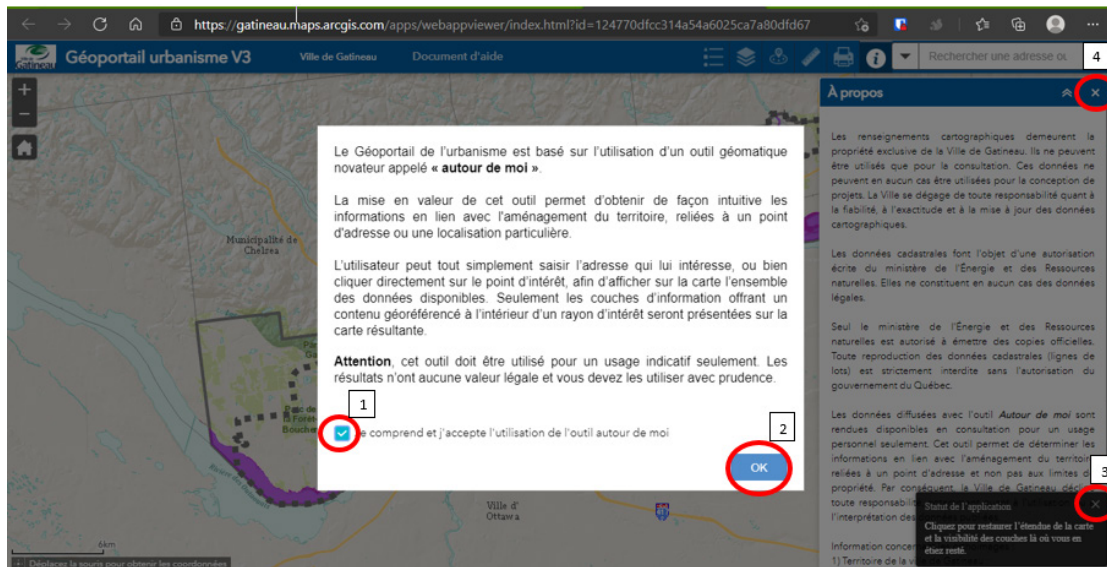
https://gatineau.maps.arcgis.com/apps/webappviewer/index.html?id=124770dfcc314a54a6025ca7a80dfd67

Gatineau

Géoportail urbanisme V3

Ville de Gatineau

Document d'aide

Rechercher une adresse ou

4

À propos

Les renseignements cartographiques demeurent la propriété exclusive de la Ville de Gatineau. Ils ne peuvent être utilisés que pour la consultation. Ces données ne peuvent en aucun cas être utilisées pour la conception de projets. La Ville se dégage de toute responsabilité quant à la fiabilité, à l'exactitude et à la mise à jour des données cartographiques.

Les données cadastrales font l'objet d'une autorisation écrite du ministère de l'Énergie et des Ressources naturelles. Elles ne constituent en aucun cas des données légales.

Seul le ministère de l'Énergie et des Ressources naturelles est autorisé à émettre des copies officielles. Toute reproduction des données cadastrales (lignes de lots) est strictement interdite sans l'autorisation du gouvernement du Québec.

Les données diffusées avec l'outil Autour de moi sont rendues disponibles en consultation pour un usage personnel seulement. Cet outil permet de déterminer les informations en lien avec l'aménagement du territoi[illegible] reliées à un point d'adresse et non pas aux limites d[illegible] propriété. Par conséquent, la Ville de Gatineau déc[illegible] toute responsabili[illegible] l'interprétation des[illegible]

Information conce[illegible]
1) Territoire de la v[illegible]

Municipalité de Chelsea

Ville d' Ottawa

6km

Déplacez la souris pour obtenir les coordonnées

Le Géoportail de l'urbanisme est basé sur l'utilisation d'un outil géomatique novateur appelé « autour de moi ».

La mise en valeur de cet outil permet d'obtenir de façon intuitive les informations en lien avec l'aménagement du territoire, reliées à un point d'adresse ou une localisation particulière.

L'utilisateur peut tout simplement saisir l'adresse qui lui intéresse, ou bien cliquer directement sur le point d'intérêt, afin d'afficher sur la carte l'ensemble des données disponibles. Seulement les couches d'information offrant un contenu géoréférencé à l'intérieur d'un rayon d'intérêt seront présentées sur la carte résultante.

Attention, cet outil doit être utilisé pour un usage indicatif seulement. Les résultats n'ont aucune valeur légale et vous devez les utiliser avec prudence.

1

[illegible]e comprend et j'accepte l'utilisation de l'outil autour de moi

2

OK

3

Statut de l'application

Cliquez pour restaurer l'étendue de la carte et la visibilité des couches là où vous en étiez resté.